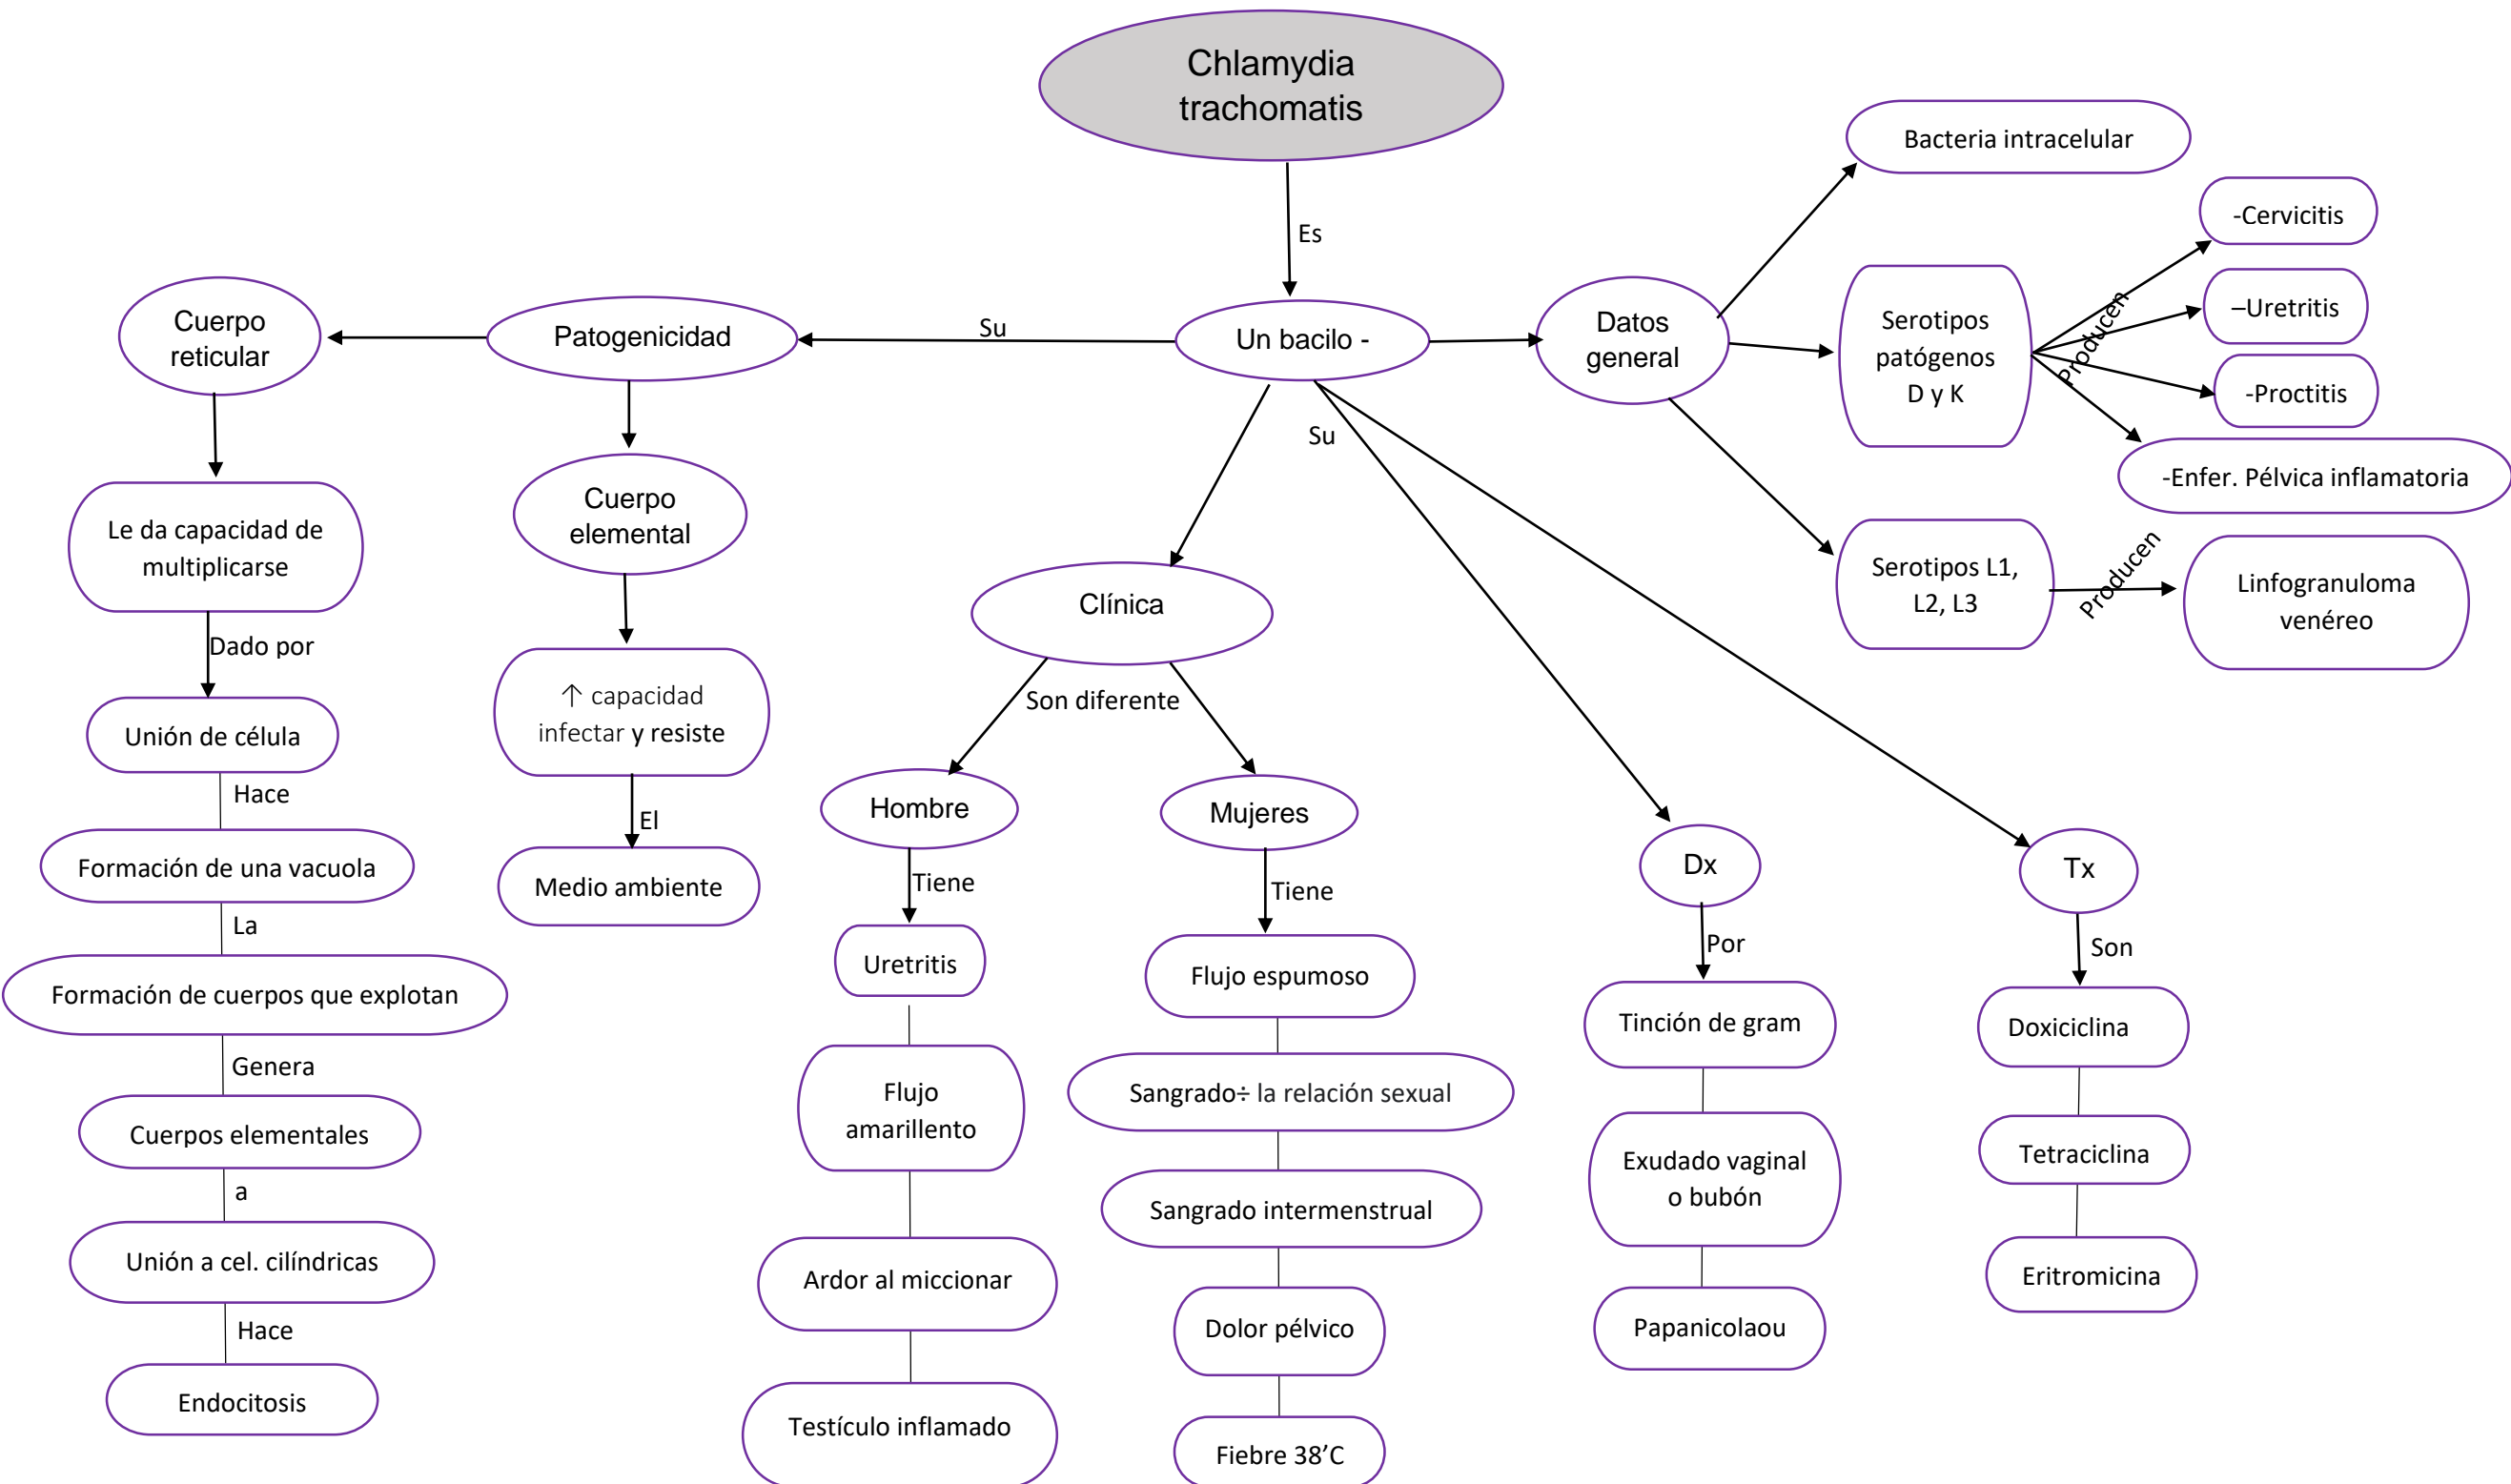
Chlamydia trachomatis

Es

Un bacilo -

Su

Patogenicidad

Cuerpo reticular

Le da capacidad de multiplicarse

Dado por

Unión de célula

Hace

Formación de una vacuola

La

Formación de cuerpos que explotan

Genera

Cuerpos elementales

a

Unión a cel. cilíndricas

Hace

Endocitosis

Cuerpo elemental

↑ capacidad infectar y resiste

El

Medio ambiente

Su

Clínica

Son diferente

Hombre

Tiene

Uretritis

Flujo amarillento

Ardor al miccionar

Testículo inflamado

Mujeres

Tiene

Flujo espumoso

Sangrado÷ la relación sexual

Sangrado intermenstrual

Dolor pélvico

Fiebre 38'C

Dx

Por

Tinción de gram

Exudado vaginal o bubón

Papanicolaou

Tx

Son

Doxiciclina

Tetraciclina

Eritromicina

Datos general

Bacteria intracelular

Serotipos patógenos D y K

Producen

-Cervicitis

–Uretritis

-Proctitis

-Enfer. Pélvica inflamatoria

Serotipos L1, L2, L3

Producen

Linfogranuloma venéreo